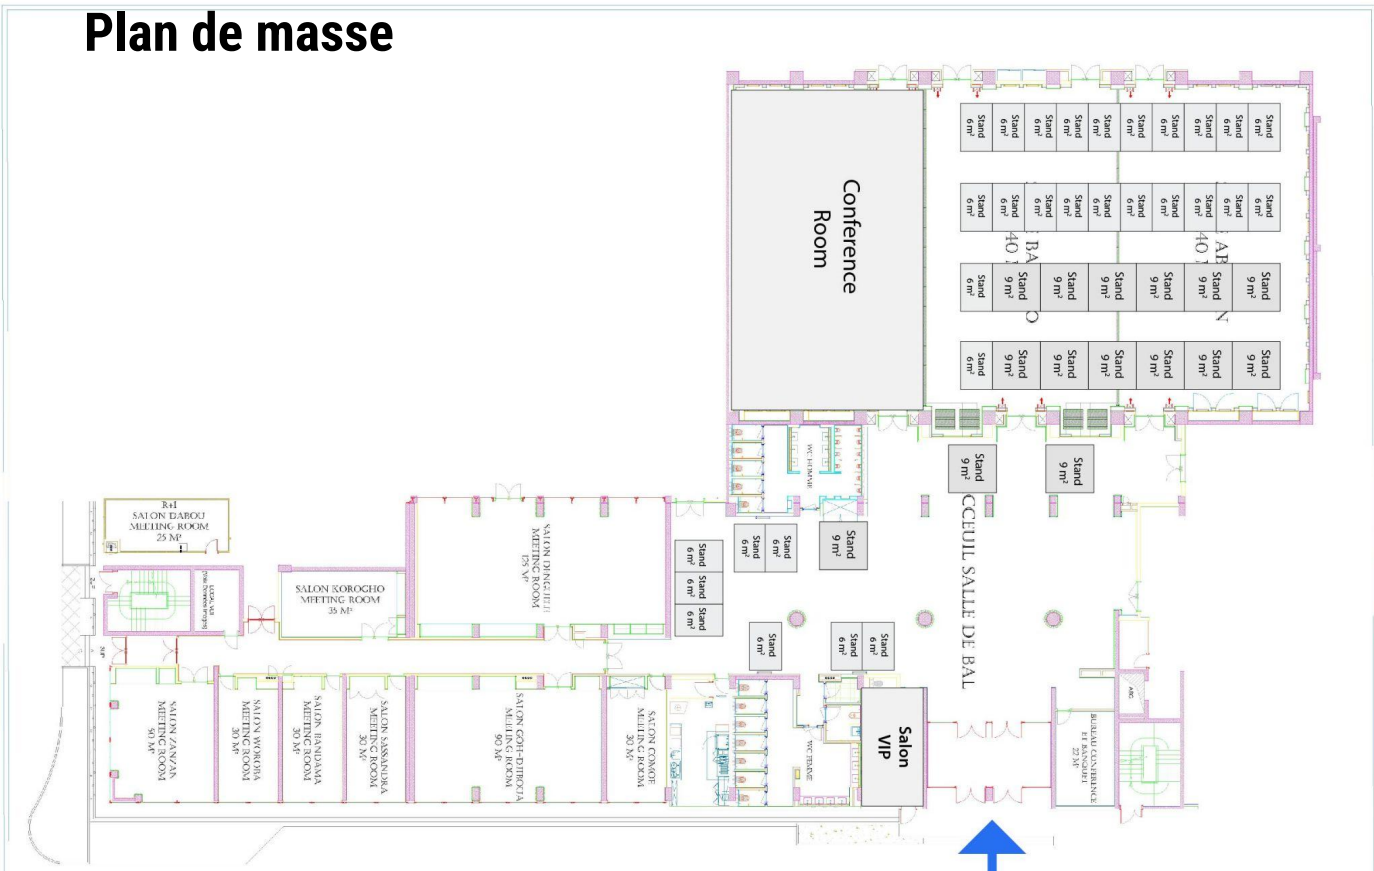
Plan de masse

Conference Room

Stand 6 m²
Stand 6 m²
Stand 6 m²
Stand 6 m²
Stand 6 m²
Stand 6 m²
Stand 6 m²
Stand 6 m²
Stand 6 m²
Stand 6 m²

Stand 6 m²
Stand 6 m²
Stand 6 m²
Stand 6 m²
Stand 6 m²
Stand 6 m²
Stand 6 m²
Stand 6 m²
Stand 6 m²
Stand 6 m²

Stand 6 m²
Stand 9 m²
Stand 9 m²
Stand 9 m²
Stand 9 m²
Stand 9 m²
Stand 9 m²
Stand 9 m²

Stand 6 m²
Stand 9 m²
Stand 9 m²
Stand 9 m²
Stand 9 m²
Stand 9 m²
Stand 9 m²
Stand 9 m²

Stand 9 m²
Stand 9 m²

CCEUIL SALLE DE BAL

R+1
SALON DABOU
MEETING ROOM
25 M²

SALON KOROGHO
MEETING ROOM
35 M²

SALON DINGUELE
MEETING ROOM
125 M²

Stand 6 m²
Stand 6 m²
Stand 6 m²
Stand 6 m²
Stand 6 m²
Stand 6 m²
Stand 6 m²
Stand 9 m²

Stand 6 m²
Stand 6 m²
Stand 6 m²

SALON ZANZAN
MEETING ROOM
50 M²

SALON WOROBA
MEETING ROOM
30 M²

SALON BANDAMA
MEETING ROOM
30 M²

SALON SASSANDRA
MEETING ROOM
30 M²

SALON GOH-DJIBOUA
MEETING ROOM
90 M²

SALON COMOE
MEETING ROOM
30 M²

Salon VIP

BUREAU CONFERENCE
ET BANQUET
22 M²